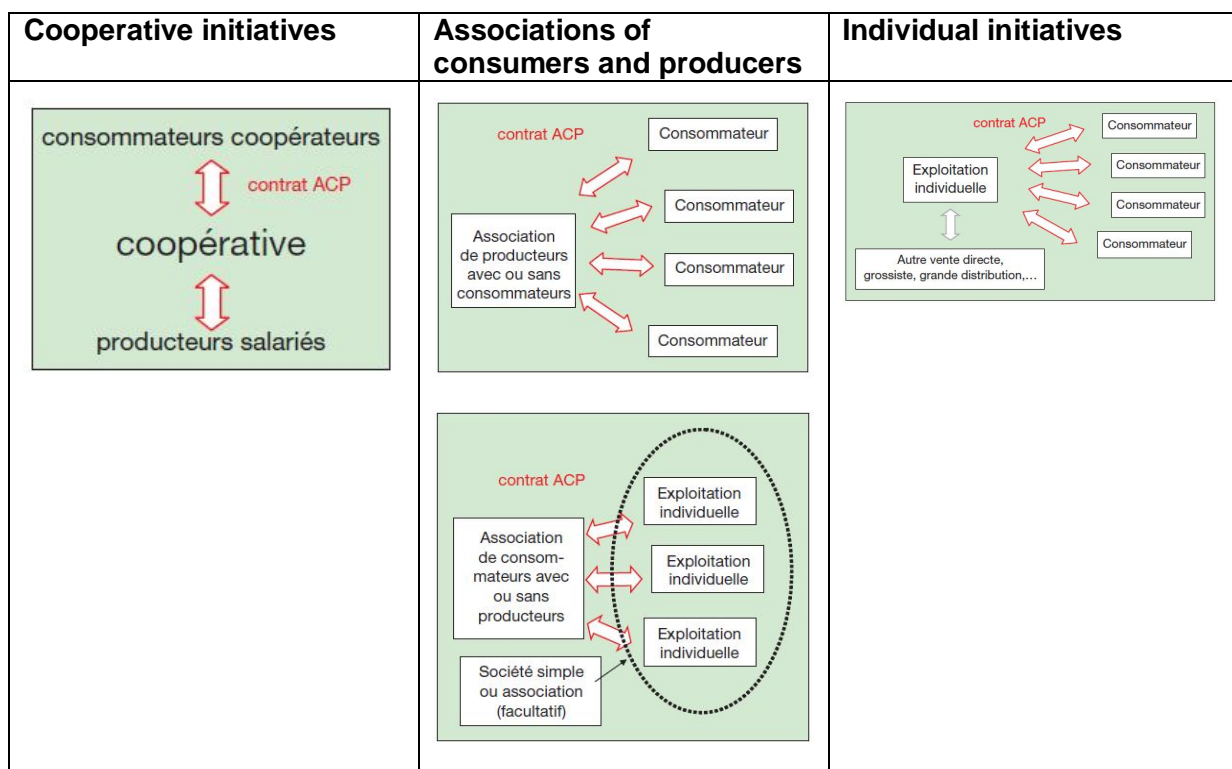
| Cooperative initiatives | Associations of consumers and producers | Individual initiatives |
|---|---|---|
| consommateurs coopérateurs contrat ACP coopérative producteurs salariés | contrat ACP Consommateur Consommateur Association de producteurs avec ou sans consommateurs Consommateur Consommateur contrat ACP Exploitation individuelle Association de consommateurs avec ou sans producteurs Exploitation individuelle Exploitation individuelle Société simple ou association (facultatif) | contrat ACP Consommateur Exploitation individuelle Consommateur Consommateur Consommateur Autre vente directe, grossiste, grande distribution,... |